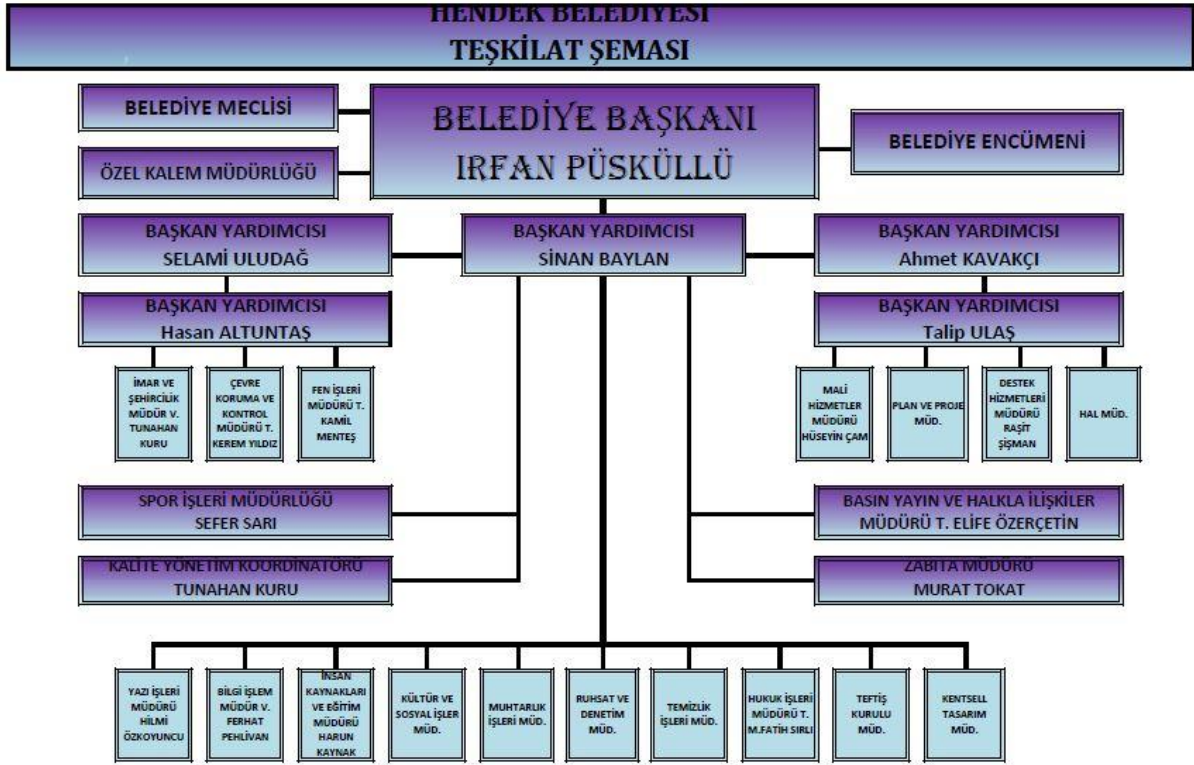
HENDEK BELEDİYESİ
TEŞKİLAT ŞEMASI

BELEDİYE MECLİSİ

ÖZEL KALEM MÜDÜRLÜĞÜ

BELEDİYE BAŞKANI
IRFAN PÜSKÜLLÜ

BELEDİYE ENCÜMENİ

BAŞKAN YARDIMCISI
SELAMİ ULUDAĞ

BAŞKAN YARDIMCISI
SİNAN BAYLAN

BAŞKAN YARDIMCISI
Ahmet KAVAKÇI

BAŞKAN YARDIMCISI
Hasan ALTUNTAŞ

BAŞKAN YARDIMCISI
Talip ULAŞ

İMAR VE ŞEHİRCİLİK MÜDÜR V. TUNAHAN KURU

ÇEVRE KORUMA VE KONTROL MÜDÜRÜ T. KEREM YILDIZ

FEN İŞLERİ MÜDÜRÜ T. KAMİL MENTEŞ

MALİ HİZMETLER MÜDÜRÜ HÜSEYİN ÇAM

PLAN VE PROJE MÜD.

DESTEK HİZMETLERİ MÜDÜRÜ RAŞİT ŞİŞMAN

HAL MÜD.

SPOR İŞLERİ MÜDÜRLÜĞÜ
SEFER SARI

BASIN YAYIN VE HALKLA İLİŞKİLER
MÜDÜRÜ T. ELİFE ÖZERÇETİN

KALİTE YÖNETİM KOORDİNATÖRÜ
TUNAHAN KURU

ZABITA MÜDÜRÜ
MURAT TOKAT

YAZI İŞLERİ MÜDÜRÜ HİLMİ ÖZKOYUNCU

BİLGİ İŞLEM MÜDÜR V. FERHAT PEHLİVAN

İNSAN KAYNAKLARI VE EĞİTİM MÜDÜRÜ HARUN KAYNAK

KÜLTÜR VE SOSYAL İŞLER MÜD.

MUHTARLIK İŞLERİ MÜD.

RUHSAT VE DENETİM MÜD.

TEMİZLİK İŞLERİ MÜD.

HUKUK İŞLERİ MÜDÜRÜ T. M.FATİH SIRLI

TEFTİŞ KURULU MÜD.

KENTSELL TASARIM MÜD.